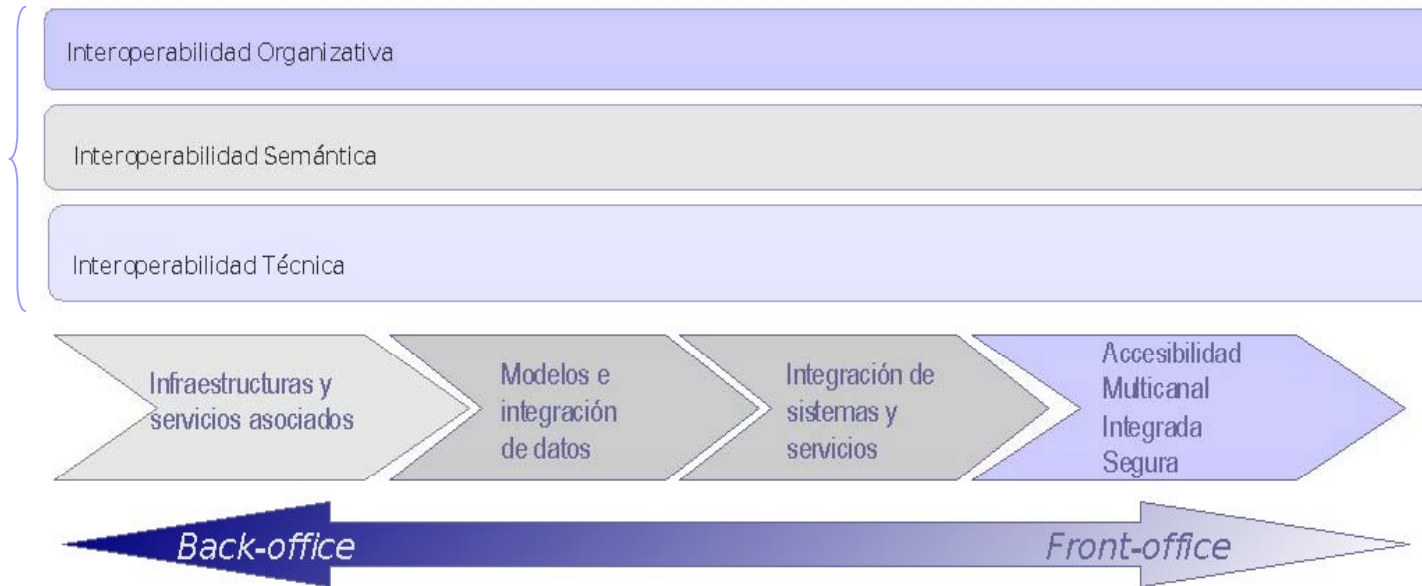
Interoperabilidad Organizativa

Interoperabilidad Semántica

Interoperabilidad Técnica

Infraestructuras y servicios asociados

Modelos e integración de datos

Integración de sistemas y servicios

Accesibilidad
Multicanal
Integrada
Segura

Back-office

Front-office